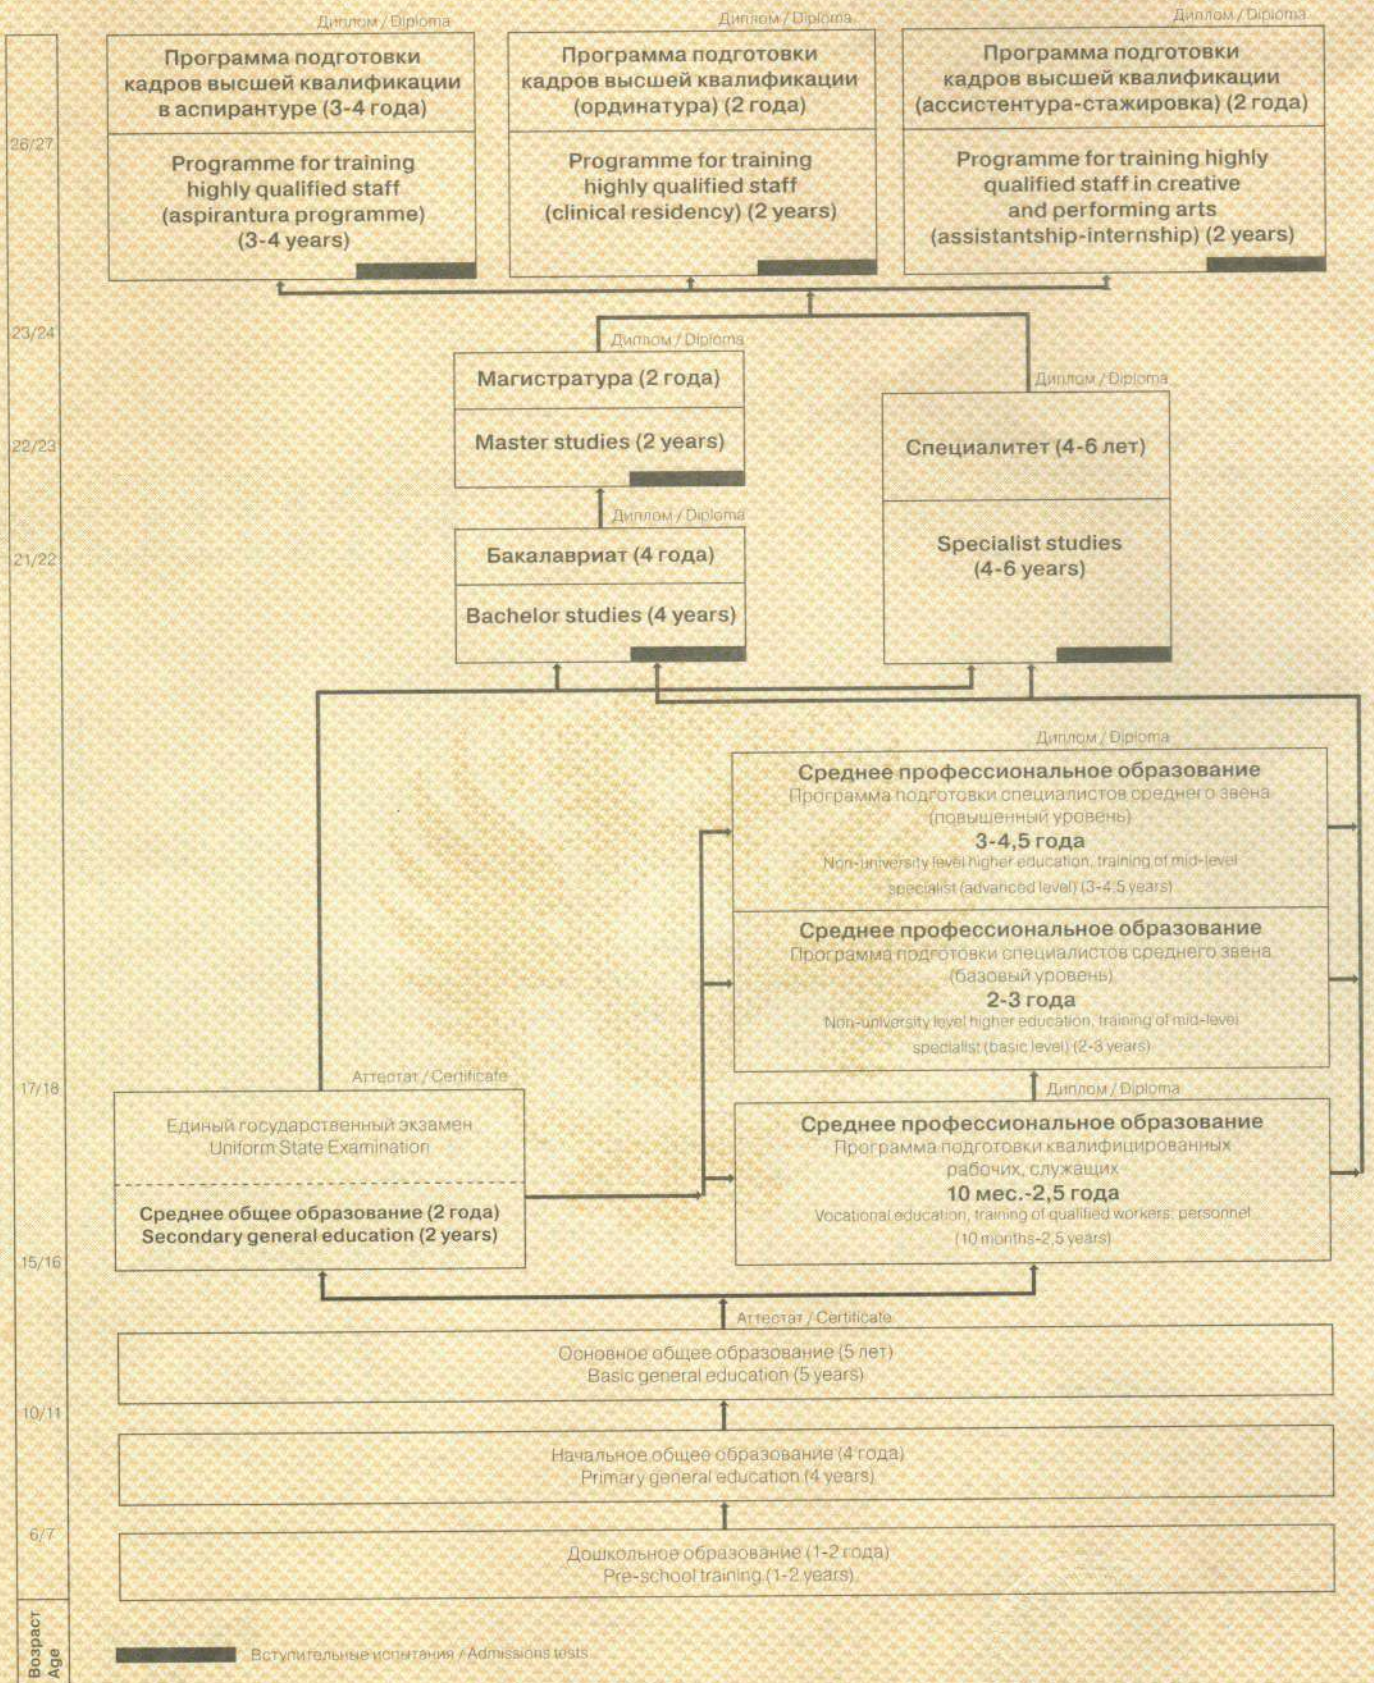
Диплом / Diploma

Программа подготовки кадров высшей квалификации в аспирантуре (3-4 года)

Programme for training highly qualified staff (aspirantura programme) (3-4 years)

Диплом / Diploma

Программа подготовки кадров высшей квалификации (ординатура) (2 года)

Programme for training highly qualified staff (clinical residency) (2 years)

Диплом / Diploma

Программа подготовки кадров высшей квалификации (ассистентура-стажировка) (2 года)

Programme for training highly qualified staff in creative and performing arts (assistantship-internship) (2 years)

26/27

23/24

Диплом / Diploma

Магистратура (2 года)

Master studies (2 years)

Диплом / Diploma

22/23

Специалитет (4-6 лет)

Specialist studies (4-6 years)

Диплом / Diploma

21/22

Бакалавриат (4 года)

Bachelor studies (4 years)

Диплом / Diploma

Среднее профессиональное образование
Программа подготовки специалистов среднего звена (повышенный уровень)
3-4,5 года
Non-university level higher education, training of mid-level specialist (advanced level) (3-4,5 years)

Среднее профессиональное образование
Программа подготовки специалистов среднего звена (базовый уровень)
2-3 года
Non-university level higher education, training of mid-level specialist (basic level) (2-3 years)

Диплом / Diploma

17/18

Аттестат / Certificate

Единый государственный экзамен
Uniform State Examination

Среднее общее образование (2 года)
Secondary general education (2 years)

Среднее профессиональное образование
Программа подготовки квалифицированных рабочих, служащих
10 мес.-2,5 года
Vocational education, training of qualified workers, personnel (10 months-2,5 years)

15/16

Аттестат / Certificate

Основное общее образование (5 лет)
Basic general education (5 years)

10/11

Начальное общее образование (4 года)
Primary general education (4 years)

6/7

Дошкольное образование (1-2 года)
Pre-school training (1-2 years)

Возраст Age

Вступительные испытания / Admissions tests